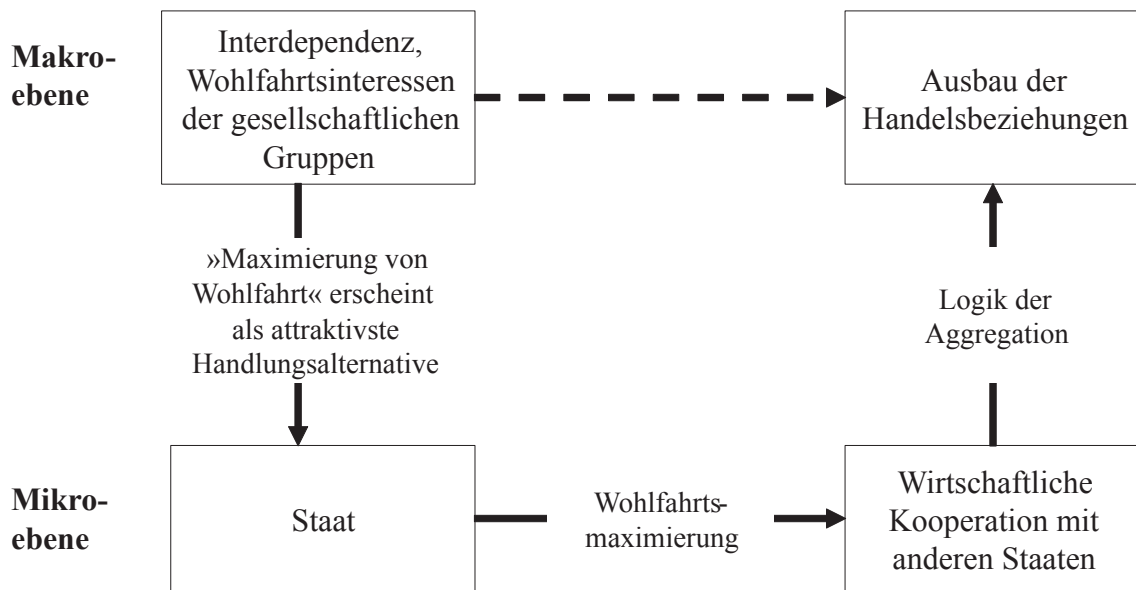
Makroebene

Interdependenz, Wohlfahrtsinteressen der gesellschaftlichen Gruppen

Ausbau der Handelsbeziehungen

»Maximierung von Wohlfahrt« erscheint als attraktivste Handlungsalternative

Logik der Aggregation

Mikroebene

Staat

Wohlfahrtsmaximierung

Wirtschaftliche Kooperation mit anderen Staaten